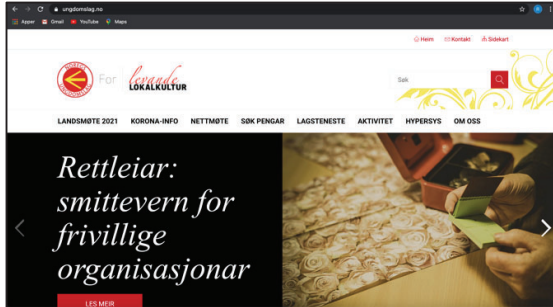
ungdomslag.no

Apper Gmail YouTube Maps

Heim Kontakt Sidekart

For levande LOKALKULTUR

Søk

LANDSMØTE 2021 KORONA-INFO NETTMØTE SØK PENGAR LAGSTENESTE AKTIVITET HYPERSYS OM OSS

Rettleiar: smittevern for frivillige organisasjonar

LES MEIR